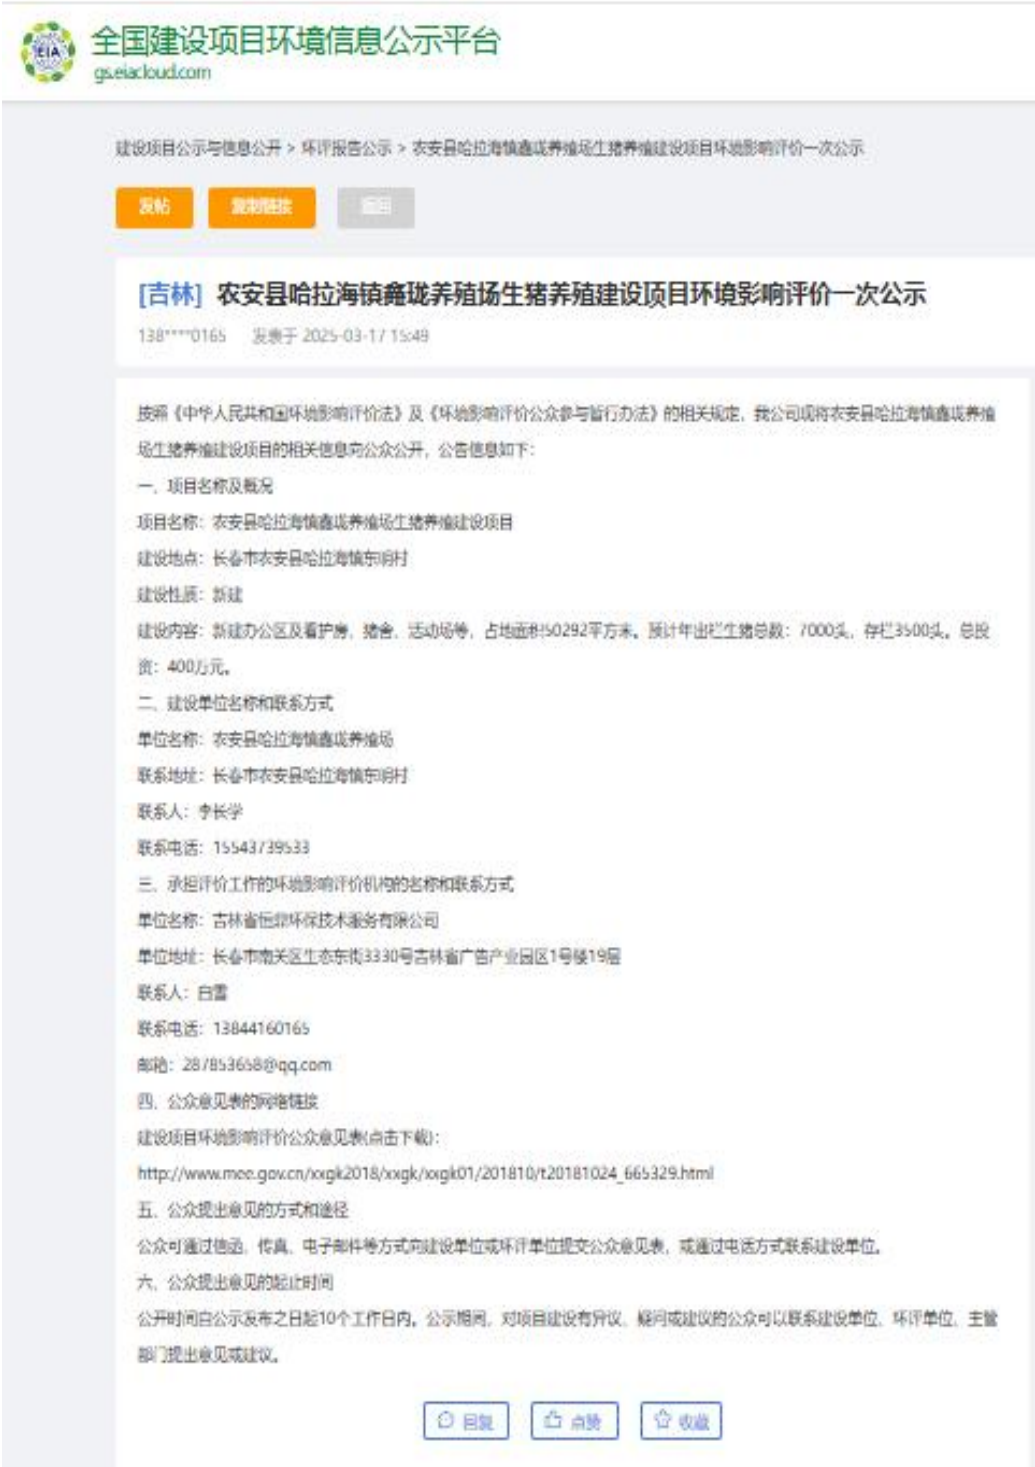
EIA

全国建设项目环境信息公示平台
gs.eiacloud.com

建设项目公示与信息公开 > 环评报告公示 > 农安县哈拉海镇鑫珑养殖场生猪养殖建设项目环境影响评价一次公示

发帖 复制链接 返回

[吉林] 农安县哈拉海镇鑫珑养殖场生猪养殖建设项目环境影响评价一次公示

138****0165 发表于 2025-03-17 15:49

按照《中华人民共和国环境影响评价法》及《环境影响评价公众参与暂行办法》的相关规定，我公司现将农安县哈拉海镇鑫珑养殖场生猪养殖建设项目的相关信息向公众公开，公告信息如下：

一、项目名称及概况

项目名称：农安县哈拉海镇鑫珑养殖场生猪养殖建设项目

建设地点：长春市农安县哈拉海镇东明村

建设性质：新建

建设内容：新建办公区及看护房、猪舍、活动场等，占地面积50292平方米，预计年出栏生猪总数：7000头，存栏3500头，总投资：400万元。

二、建设单位名称和联系方式

单位名称：农安县哈拉海镇鑫珑养殖场

联系地址：长春市农安县哈拉海镇东明村

联系人：李长学

联系电话：15543739533

三、承担评价工作的环境影响评价机构的名称和联系方式

单位名称：吉林省恒界环保技术服务有限公司

单位地址：长春市南关区生态东街3330号吉林省广告产业园区1号楼19层

联系人：白雪

联系电话：13844160165

邮箱：287853658@qq.com

四、公众意见表的网络链接

建设项目环境影响评价公众意见表(点击下载)：

http://www.mee.gov.cn/xxgk2018/xxgk/xxgk01/201810/t20181024_665329.html

五、公众提出意见的方式和途径

公众可通过信函、传真、电子邮件等方式向建设单位或环评单位提交公众意见表，或通过电话方式联系建设单位。

六、公众提出意见的起止时间

公开时间自公示发布之日起10个工作日内。公示期间，对项目建设有异议、疑问或建议的公众可以联系建设单位、环评单位、主管部门提出意见或建议。

回复 点赞 收藏